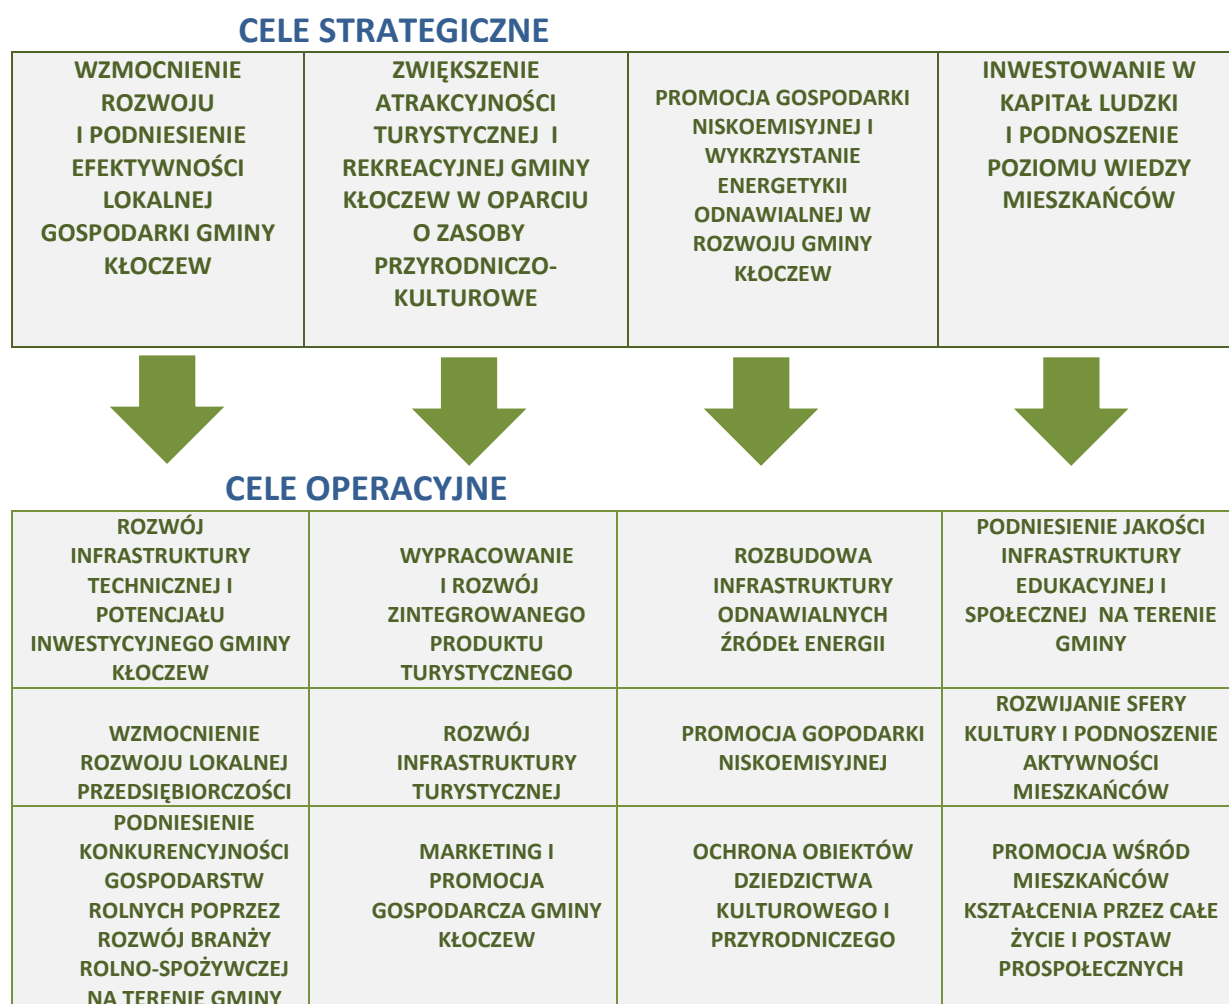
CELE STRATEGICZNE

| WZMOCNIENIE ROZWOJU I PODNIESIENIE EFEKTYWNOŚCI LOKALNEJ GOSPODARKI GMINY KŁOCZEW | ZWIĘKSZENIE ATRAKCYJNOŚCI TURYSTYCZNEJ I REKREACYJNEJ GMINY KŁOCZEW W OPARCIU O ZASOBY PRZYRODNICZO-KULTUROWE | PROMOCJA GOSPODARKI NISKOEMISYJNEJ I WYKRZYSTANIE ENERGETYKII ODNAWIALNEJ W ROZWOJU GMINY KŁOCZEW | INWESTOWANIE W KAPITAŁ LUDZKI I PODNOSZENIE POZIOMU WIEDZY MIESZKAŃCÓW |
|---|---|---|---|

CELE OPERACYJNE

| ROZWÓJ INFRASTRUKTURY TECHNICZNEJ I POTENCJAŁU INWESTYCYJNEGO GMINY KŁOCZEW | WYPRACOWANIE I ROZWÓJ ZINTEGROWANEGO PRODUKTU TURYSTYCZNEGO | ROZBUDOWA INFRASTRUKTURY ODNAWIALNYCH ŹRÓDEŁ ENERGII | PODNIESIENIE JAKOŚCI INFRASTRUKTURY EDUKACYJNEJ I SPOŁECZNEJ NA TERENIE GMINY |
|---|---|---|---|
| WZMOCNIENIE ROZWOJU LOKALNEJ PRZEDSIĘBIORCZOŚCI | ROZWÓJ INFRASTRUKTURY TURYSTYCZNEJ | PROMOCJA GOPODARKI NISKOEMISYJNEJ | ROZWIJANIE SFERY KULTURY I PODNOSZENIE AKTYWNOŚCI MIESZKAŃCÓW |
| PODNIESIENIE KONKURENCYJNOŚCI GOSPODARSTW ROLNYCH POPRZEZ ROZWÓJ BRANŻY ROLNO-SPOŻYWCZEJ NA TERENIE GMINY | MARKETING I PROMOCJA GOSPODARCZA GMINY KŁOCZEW | OCHRONA OBIEKTÓW DZIEDZICTWA KULTUROWEGO I PRZYRODNICZEGO | PROMOCJA WŚRÓD MIESZKAŃCÓW KSZTAŁCENIA PRZEZ CAŁE ŻYCIE I POSTAW PROSPOŁECZNYCH |